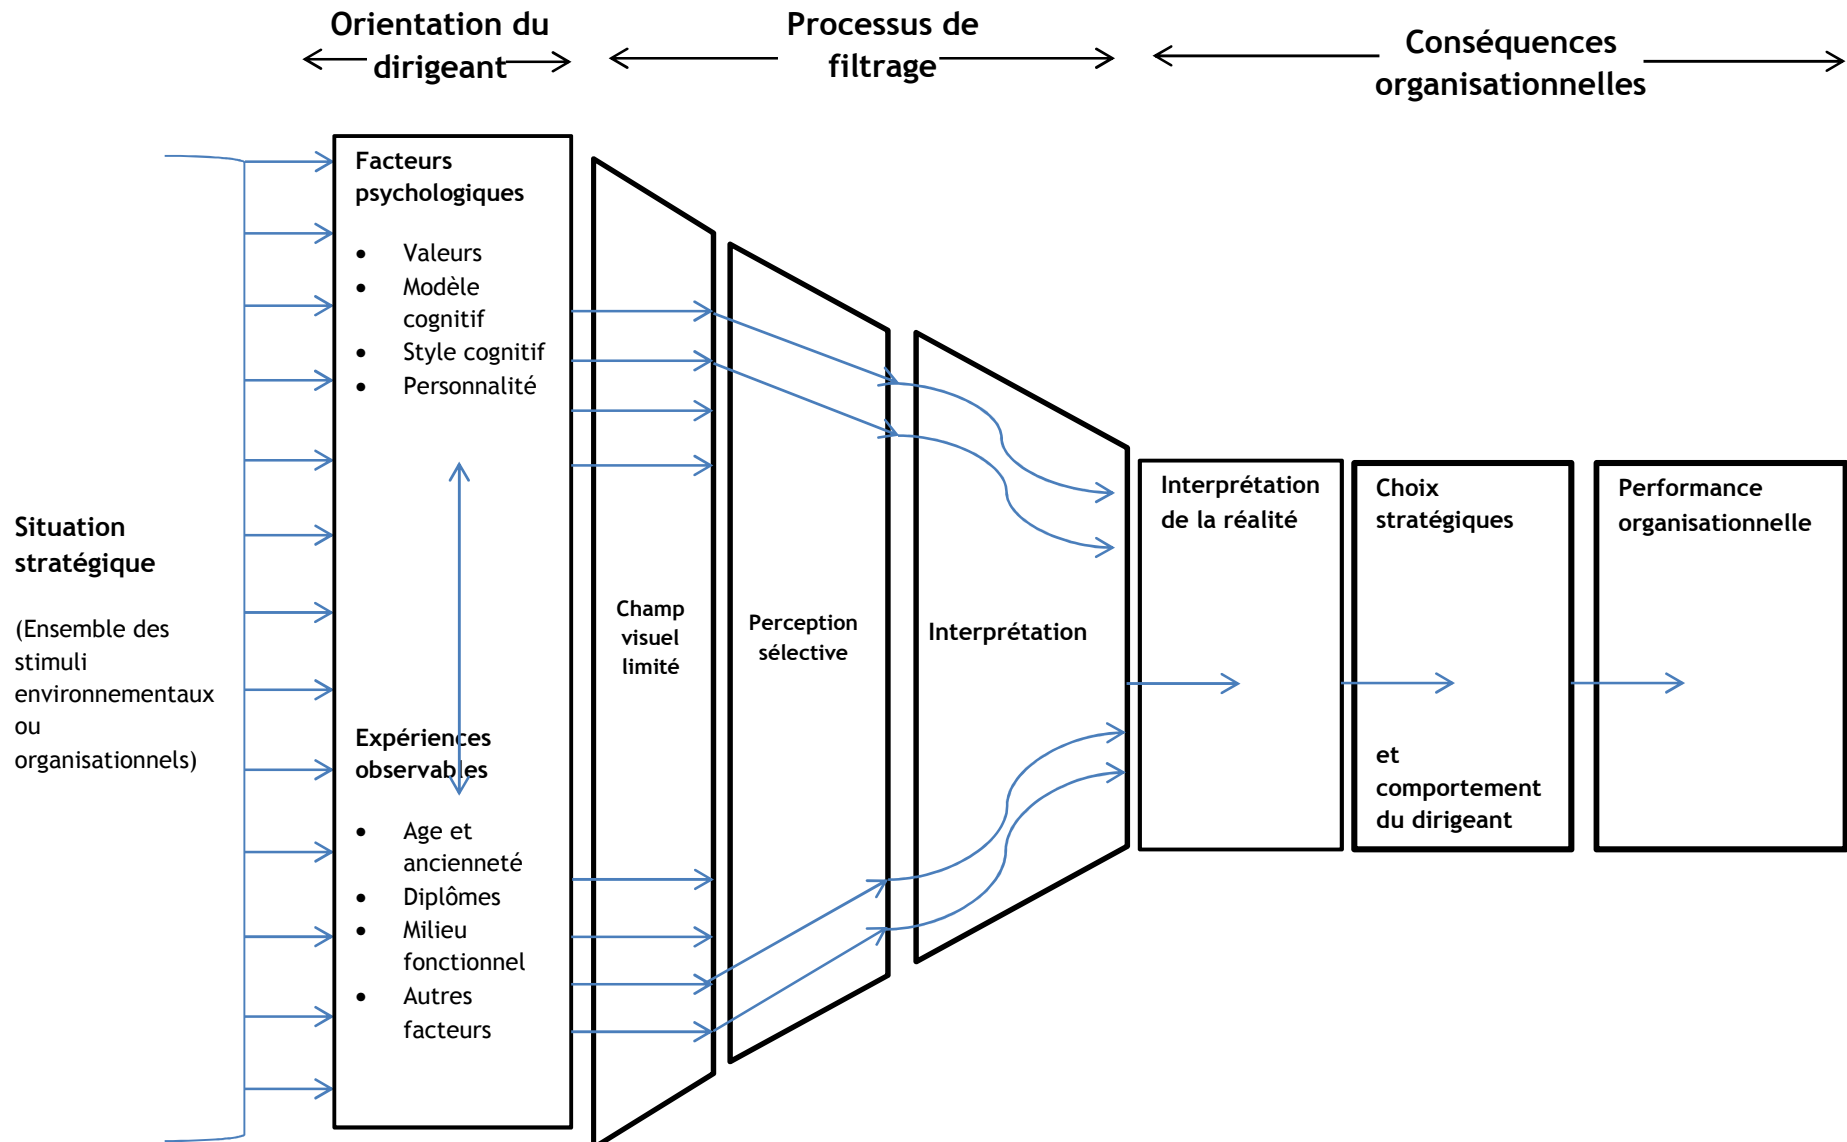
Orientation du dirigeant

Processus de filtrage

Conséquences organisationnelles

Situation stratégique

(Ensemble des stimuli environnementaux ou organisationnels)

Facteurs psychologiques

- Valeurs
- Modèle cognitif
- Style cognitif
- Personnalité

Expériences observables

- Age et ancienneté
- Diplômes
- Milieu fonctionnel
- Autres facteurs

Champ visuel limité

Perception sélective

Interprétation

Interprétation de la réalité

Choix stratégiques

et comportement du dirigeant

Performance organisationnelle